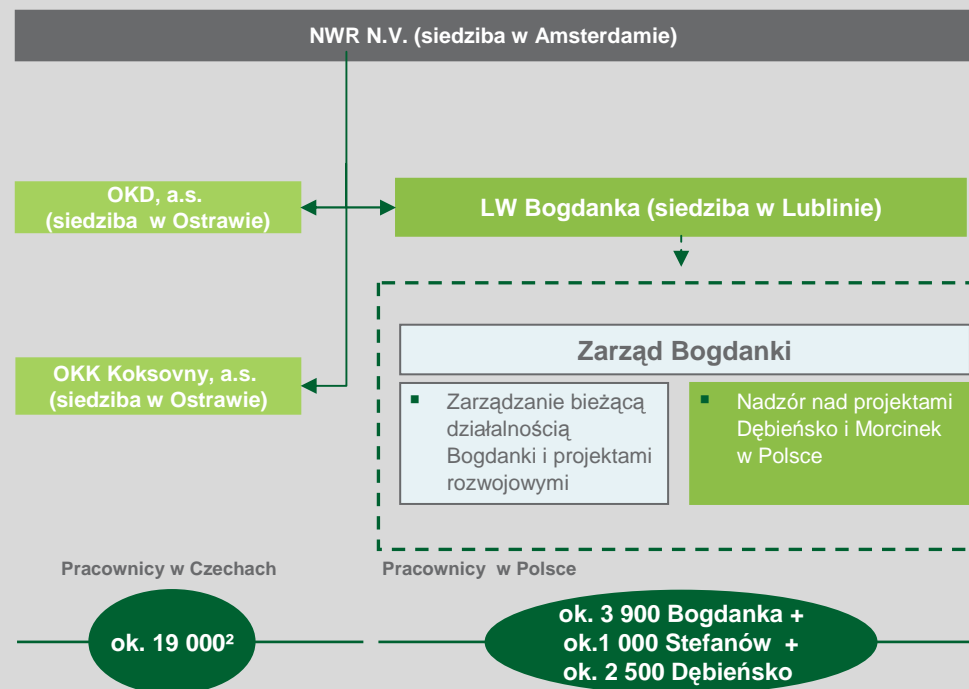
NWR N.V. (siedziba w Amsterdamie)

OKD, a.s. (siedziba w Ostrawie)

LW Bogdanka (siedziba w Lublinie)

Zarząd Bogdanki

OKK Koksovny, a.s. (siedziba w Ostrawie)

▪ Zarządzanie bieżącą działalnością Bogdanki i projektami rozwojowymi

▪ Nadzór nad projektami Dębieńsko i Morcinek w Polsce

Pracownicy w Czechach

Pracownicy w Polsce

ok. 19 000²

ok. 3 900 Bogdanka + ok.1 000 Stefanów + ok. 2 500 Dębieńsko